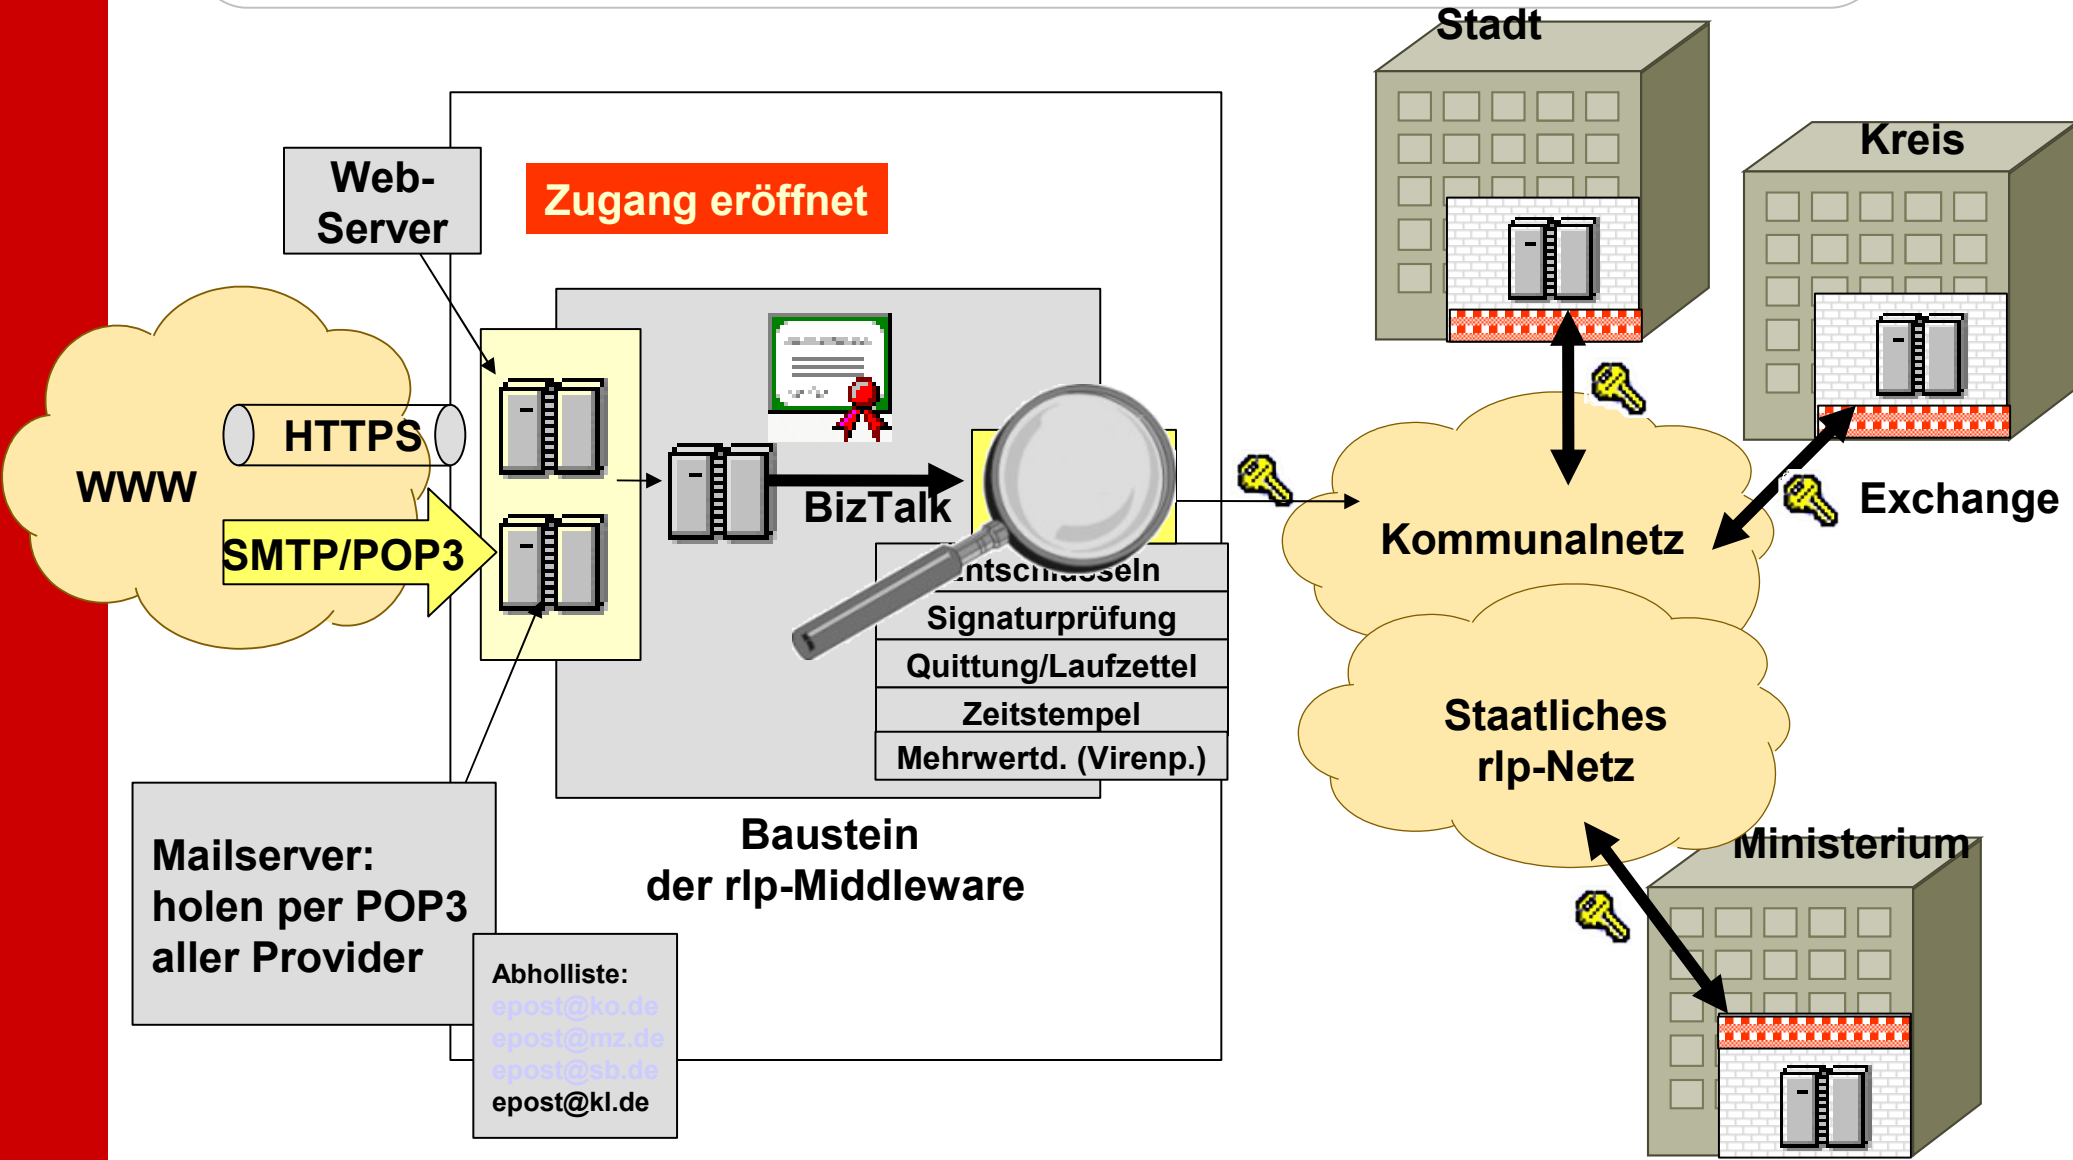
Web-Server

Zugang eröffnet

WWW

HTTPS

SMTP/POP3

BizTalk

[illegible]ntschl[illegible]seln

Signaturprüfung

Quittung/Laufzettel

Zeitstempel

Mehrwertd. (Virenp.)

Baustein der rlp-Middleware

Mailserver: holen per POP3 aller Provider

Abholliste:
epost@ko.de
epost@mz.de
epost@sb.de
epost@kl.de

Stadt

Kreis

Exchange

Kommunalnetz

Staatliches rlp-Netz

Ministerium